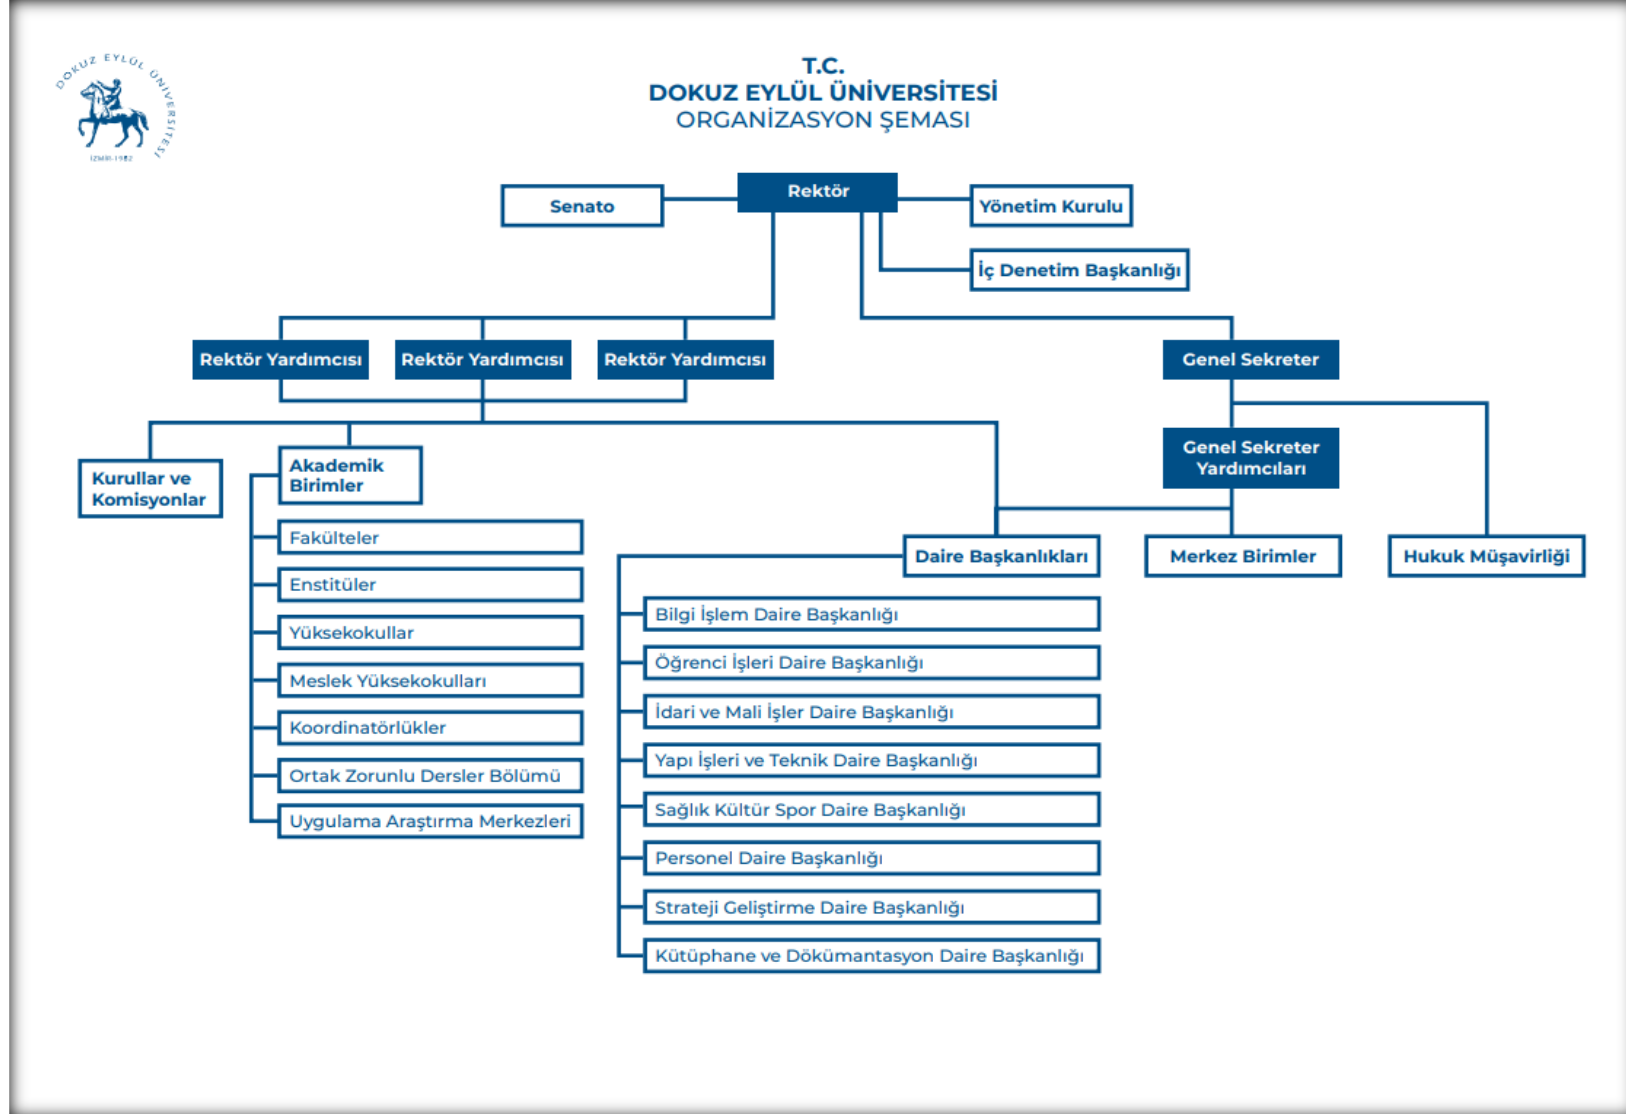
DOKUZ EYLÜL ÜNİVERSİTESİ
İZMİR-1982

T.C.
DOKUZ EYLÜL ÜNİVERSİTESİ
ORGANİZASYON ŞEMASI

Senato

Rektör

Yönetim Kurulu

İç Denetim Başkanlığı

Rektör Yardımcısı

Rektör Yardımcısı

Rektör Yardımcısı

Genel Sekreter

Genel Sekreter Yardımcıları

Kurullar ve Komisyonlar

Akademik Birimler

Fakülteler

Enstitüler

Yüksekokullar

Meslek Yüksekokulları

Koordinatörlükler

Ortak Zorunlu Dersler Bölümü

Uygulama Araştırma Merkezleri

Daire Başkanlıkları

Merkez Birimler

Hukuk Müşavirliği

Bilgi İşlem Daire Başkanlığı

Öğrenci İşleri Daire Başkanlığı

İdari ve Mali İşler Daire Başkanlığı

Yapı İşleri ve Teknik Daire Başkanlığı

Sağlık Kültür Spor Daire Başkanlığı

Personel Daire Başkanlığı

Strateji Geliştirme Daire Başkanlığı

Kütüphane ve Dökümantasyon Daire Başkanlığı